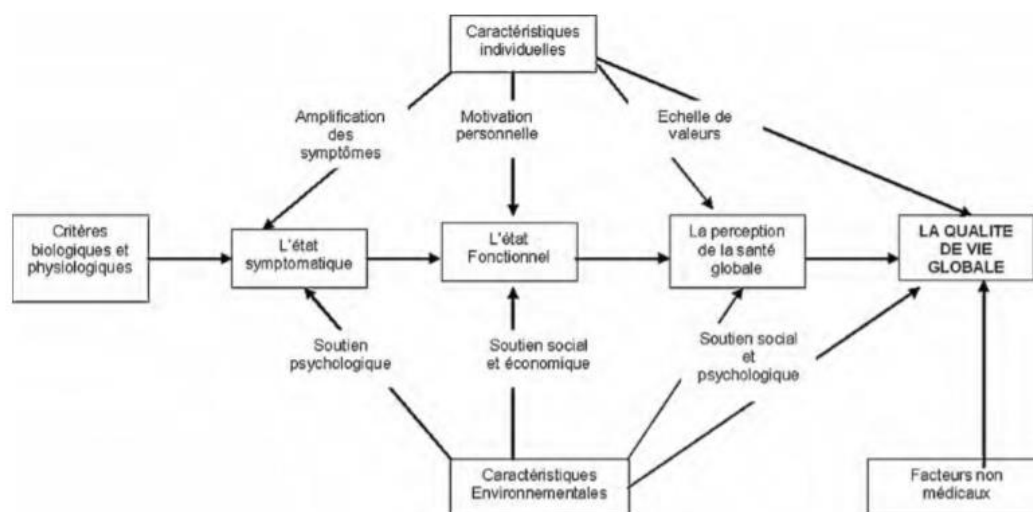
Caractéristiques individuelles

Amplification des symptômes

Motivation personnelle

Echelle de valeurs

Critères biologiques et physiologiques

L'état symptomatique

L'état Fonctionnel

La perception de la santé globale

LA QUALITE DE VIE GLOBALE

Soutien psychologique

Soutien social et économique

Soutien social et psychologique

Caractéristiques Environnementales

Facteurs non médicaux